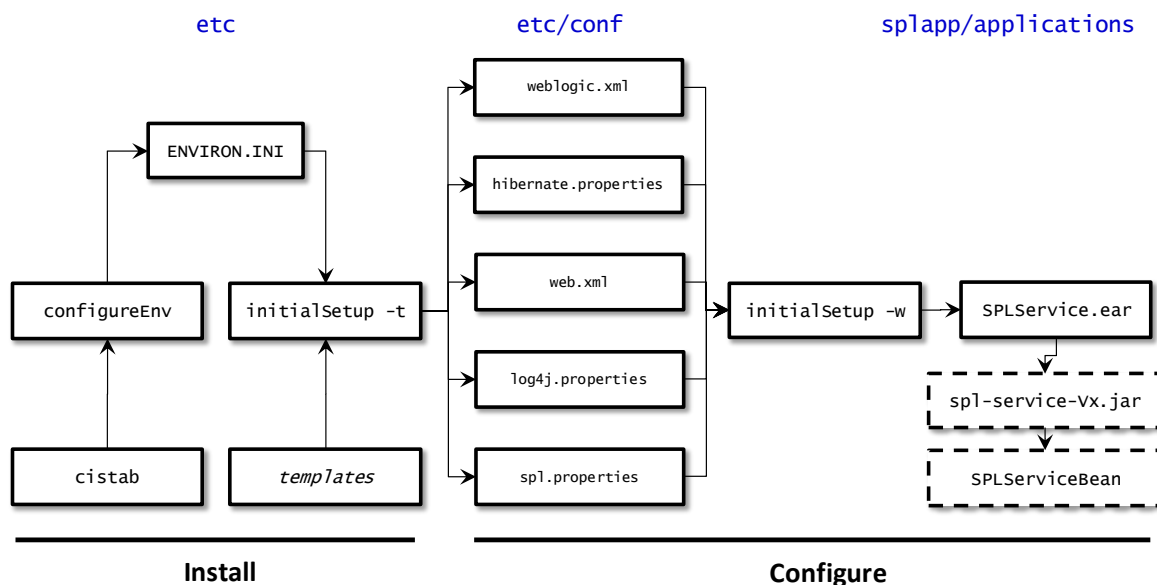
etc

etc/conf

splapp/applications

ENVIRON.INI

configureEnv

initialSetup -t

cistab

templates

weblogic.xml

hibernate.properties

web.xml

log4j.properties

spl.properties

initialSetup -w

SPLService.ear

spl-service-Vx.jar

SPLServiceBean

Install

Configure